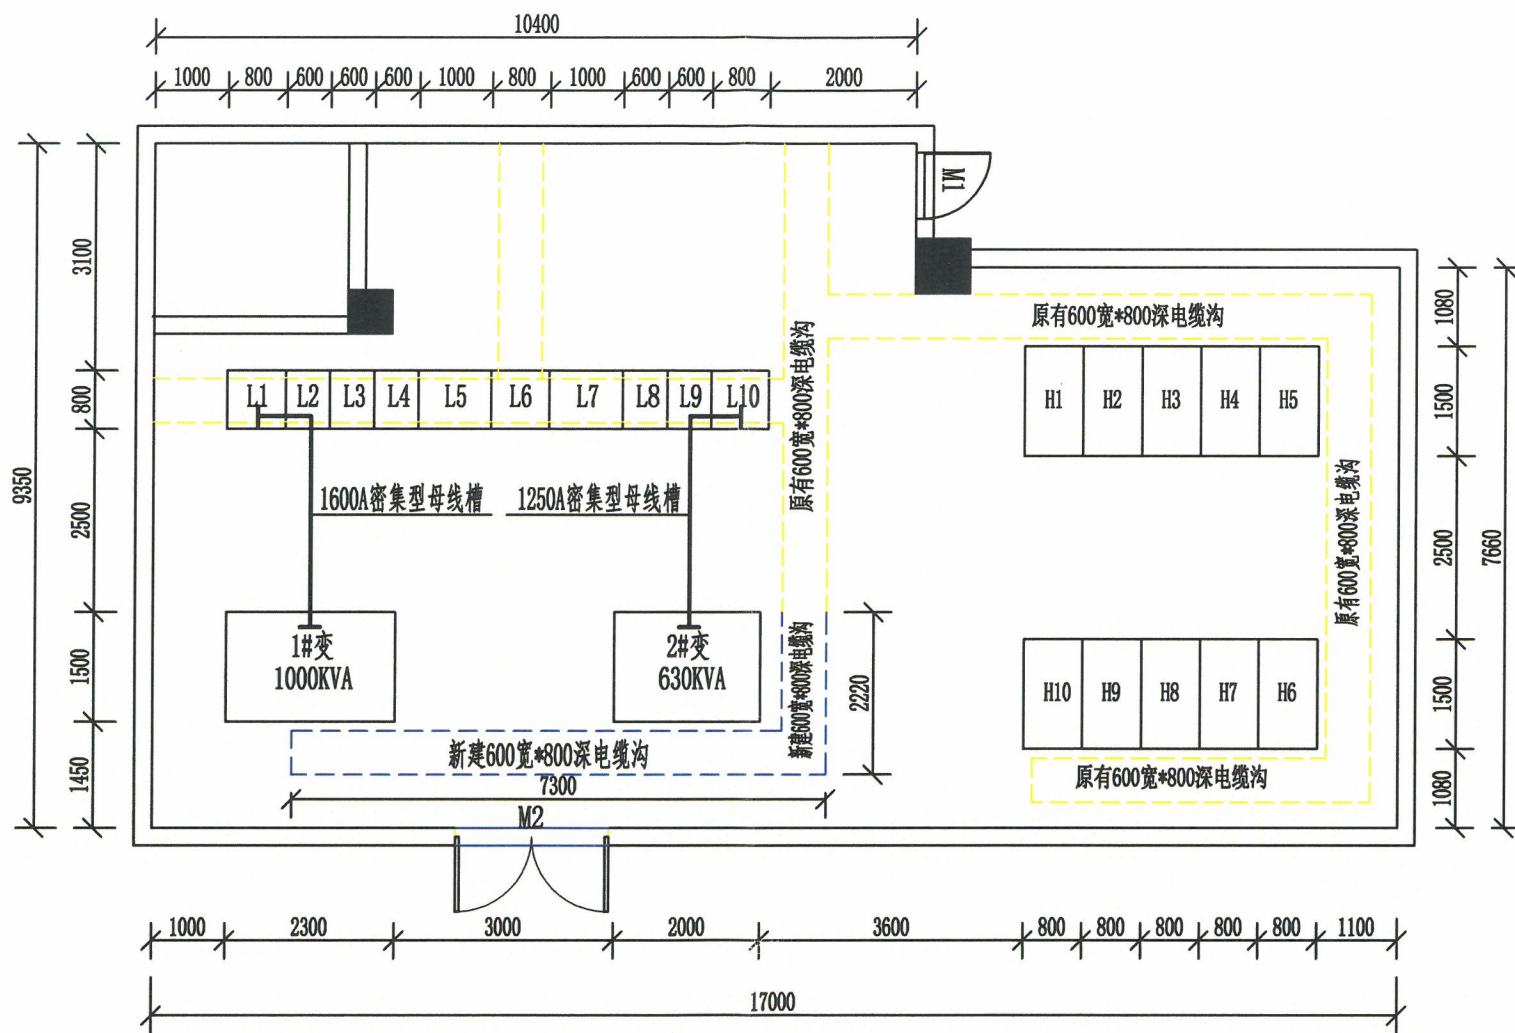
10400

1000 800 600 600 600 1000 800 1000 600 600 800 2000

M1

原有600宽*800深电缆沟

3100

800

2500

1500

1450

9350

L1 L2 L3 L4 L5 L6 L7 L8 L9 L10

原有600宽*800深电缆沟

H1 H2 H3 H4 H5

1080

1500

2500

1500

1080

7660

1600A密集型母线槽

1250A密集型母线槽

原有600宽*800深电缆沟

1#变
1000KVA

2#变
630KVA

新建600宽*800深电缆沟

2220

H10 H9 H8 H7 H6

新建600宽*800深电缆沟

7300

原有600宽*800深电缆沟

M2

1000 2300 3000 2000 3600 800 800 800 800 800 1100

17000